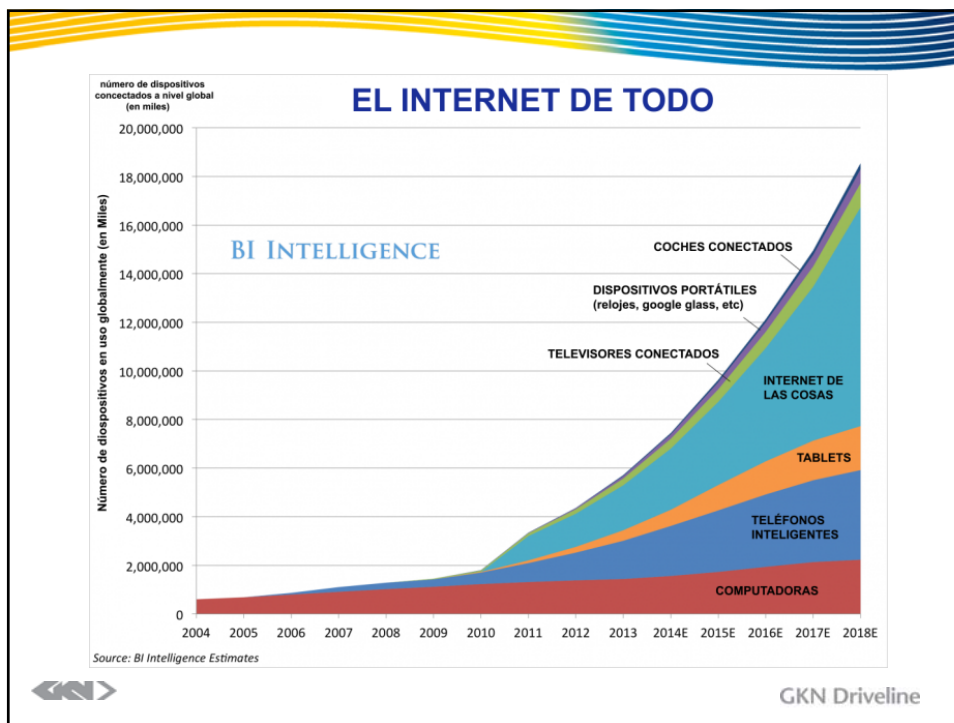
número de dispositivos concectados a nivel global (en miles)

EL INTERNET DE TODO

BI INTELLIGENCE

Número de diospositivos en uso globalmente (en Miles)

20,000,000
18,000,000
16,000,000
14,000,000
12,000,000
10,000,000
8,000,000
6,000,000
4,000,000
2,000,000
0

COCHES CONECTADOS

DISPOSITIVOS PORTÁTILES (relojes, google glass, etc)

TELEVISORES CONECTADOS

INTERNET DE LAS COSAS

TABLETS

TELÉFONOS INTELIGENTES

COMPUTADORAS

2004 2005 2006 2007 2008 2009 2010 2011 2012 2013 2014E 2015E 2016E 2017E 2018E

Source: BI Intelligence Estimates

GKN

GKN Driveline